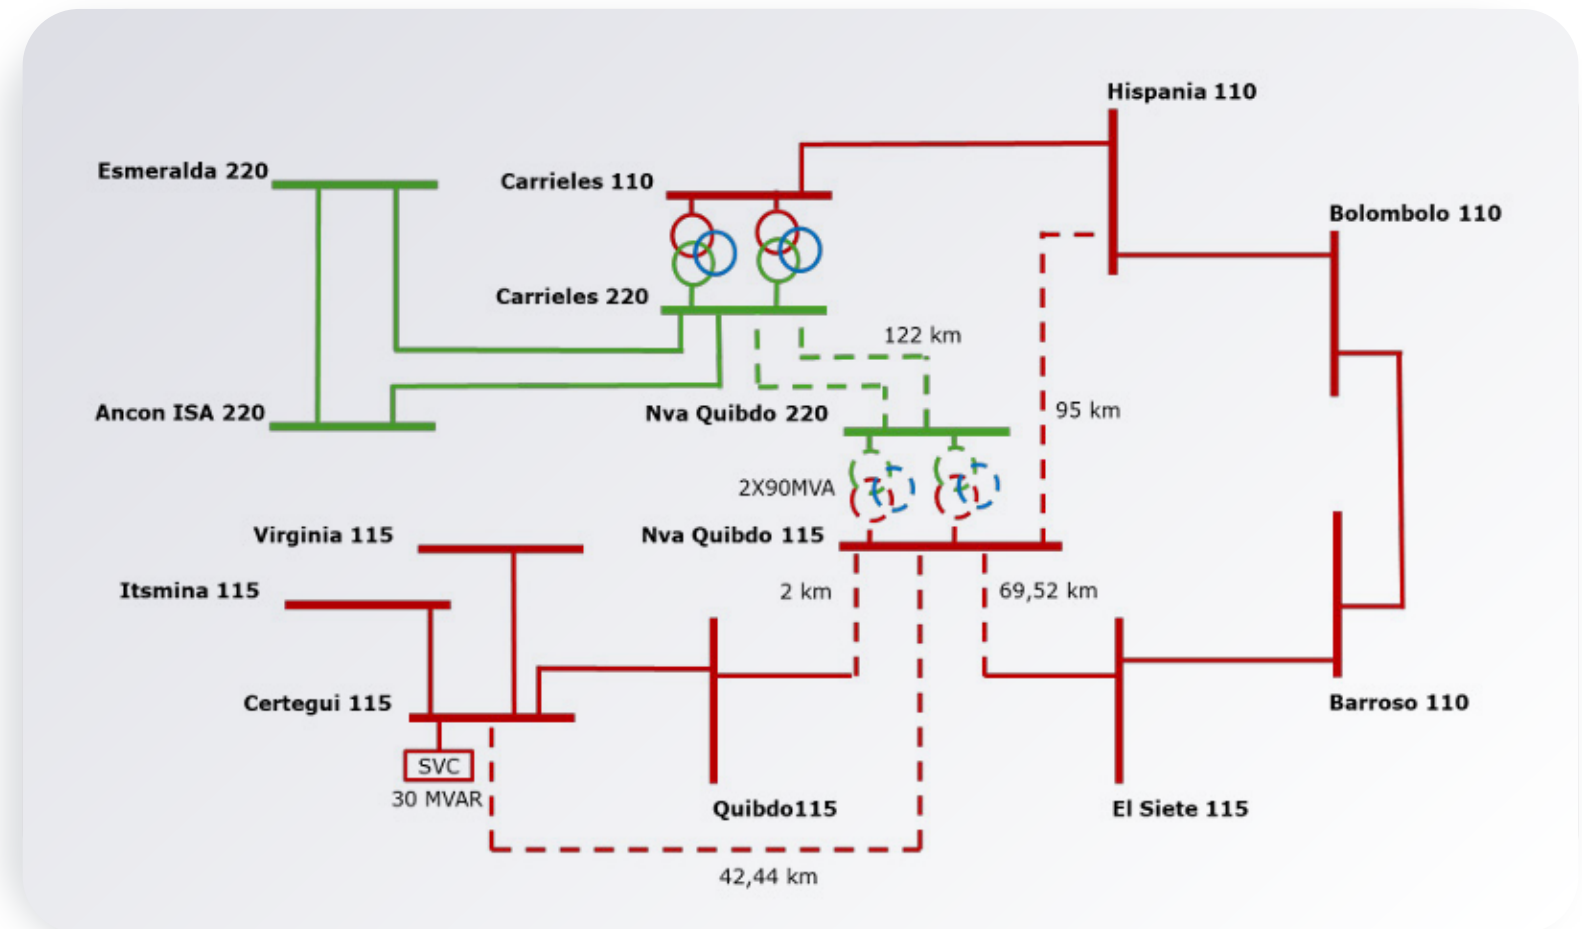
Hispania 110

Esmeralda 220

Carrieles 110

Bolombolo 110

Carrieles 220

122 km

Ancon ISA 220

Nva Quibdo 220

95 km

2X90MVA

Virginia 115

Nva Quibdo 115

Itsmina 115

2 km

69,52 km

Certegui 115

Barroso 110

SVC

30 MVAR

Quibdo115

El Siete 115

42,44 km